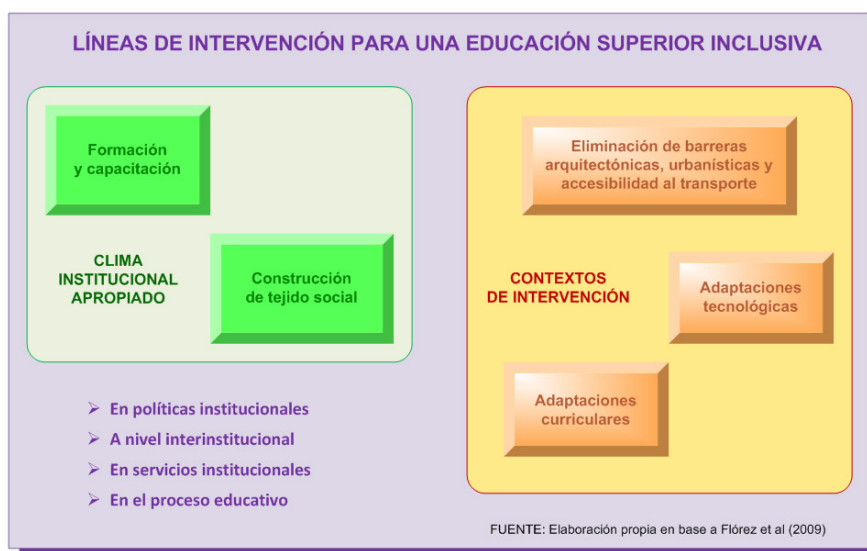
LÍNEAS DE INTERVENCIÓN PARA UNA EDUCACIÓN SUPERIOR INCLUSIVA

Formación y capacitación

CLIMA INSTITUCIONAL APROPIADO

Construcción de tejido social

Eliminación de barreras arquitectónicas, urbanísticas y accesibilidad al transporte

CONTEXTOS DE INTERVENCIÓN

Adaptaciones tecnológicas

Adaptaciones curriculares

➢ En políticas institucionales
➢ A nivel interinstitucional
➢ En servicios institucionales
➢ En el proceso educativo

FUENTE: Elaboración propia en base a Flórez et al (2009)